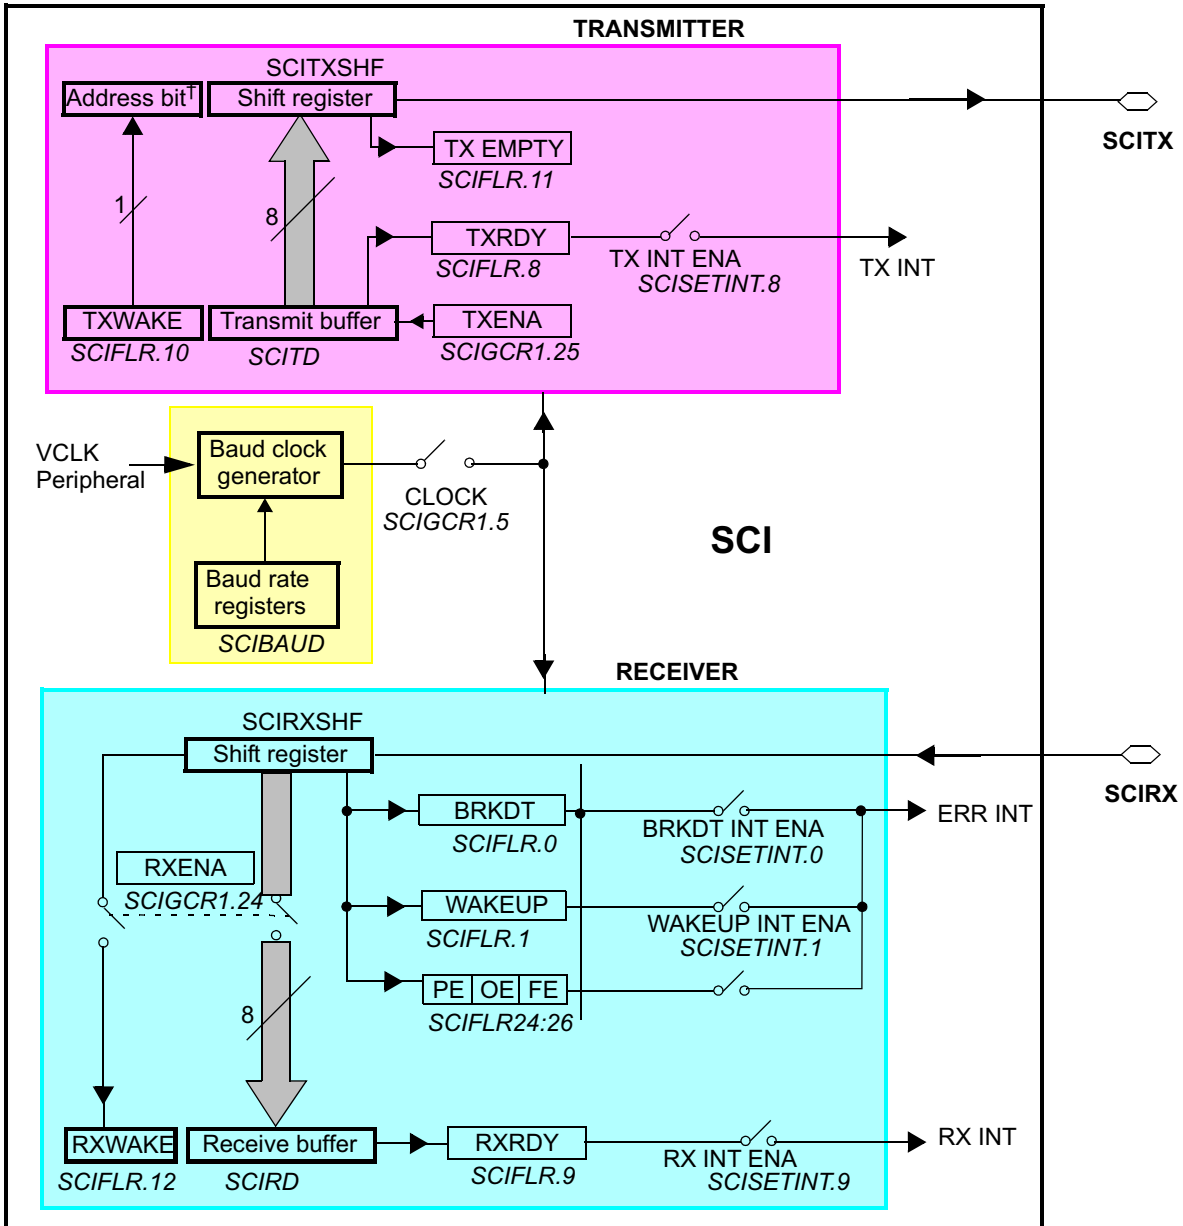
TRANSMITTER

SCITXSHF

Address bit†

Shift register

SCITX

TX EMPTY
SCIFLR.11

1

8

TXRDY
SCIFLR.8

TX INT ENA
SCISETINT.8

TX INT

TXWAKE
SCIFLR.10

Transmit buffer
SCITD

TXENA
SCIGCR1.25

VCLK
Peripheral

Baud clock generator

CLOCK
SCIGCR1.5

SCI

Baud rate registers
SCIBAUD

RECEIVER

SCIRXSHF

Shift register

SCIRX

BRKDT
SCIFLR.0

BRKDT INT ENA
SCISETINT.0

ERR INT

RXENA
SCIGCR1.24

WAKEUP
SCIFLR.1

WAKEUP INT ENA
SCISETINT.1

| PE | OE | FE |
|---|---|---|

SCIFLR24:26

8

RXWAKE
SCIFLR.12

Receive buffer
SCIRD

RXRDY
SCIFLR.9

RX INT ENA
SCISETINT.9

RX INT